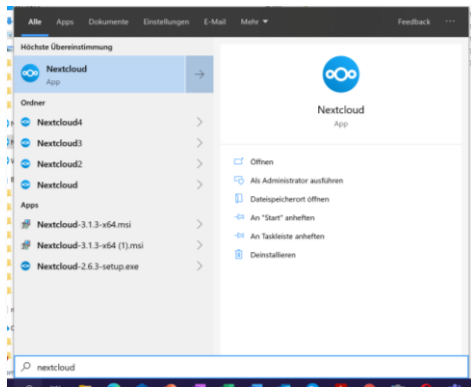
Alle Apps Dokumente Einstellungen E-Mail Mehr ▾ Feedback ···

Höchste Übereinstimmung

Nextcloud
App

Ordner

Nextcloud4

Nextcloud3

Nextcloud2

Nextcloud

Apps

Nextcloud-3.1.3-x64.msi

Nextcloud-3.1.3-x64 (1).msi

Nextcloud-2.6.3-setup.exe

Nextcloud
App

Öffnen

Als Administrator ausführen

Dateispeicherort öffnen

An "Start" anheften

An Taskleiste anheften

Deinstallieren

nextcloud